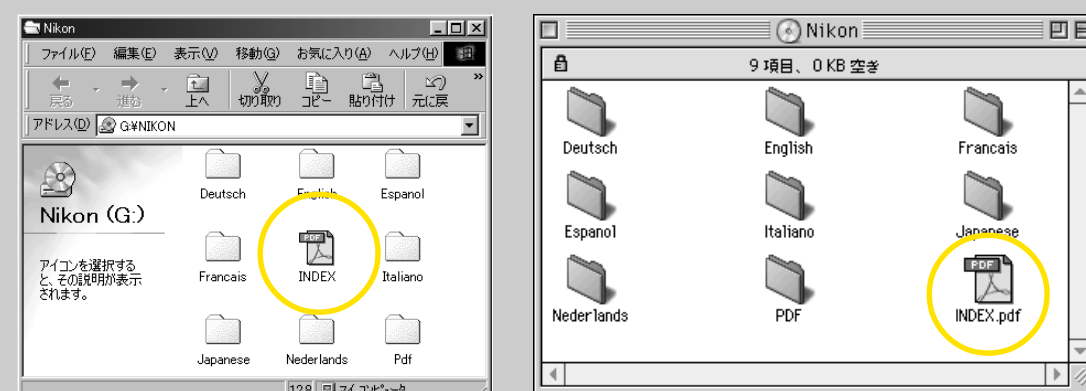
Nikon

ファイル(F) 編集(E) 表示(V) 移動(G) お気に入り(A) ヘルプ(H)

戻る 進む 上へ 切り取り コピー 貼り付け 元に戻

アドレス(D) G:¥NIKON

Nikon (G:)

アイコンを選択すると、その説明が表示されます。

Deutsch English Espanol

Francais INDEX Italiano

Japanese Nederlands Pdf

128 マイ コンピュータ

Nikon

9 項目、0 KB 空き

Deutsch English Francais

Espanol Italiano Japanese

Nederlands PDF INDEX.pdf